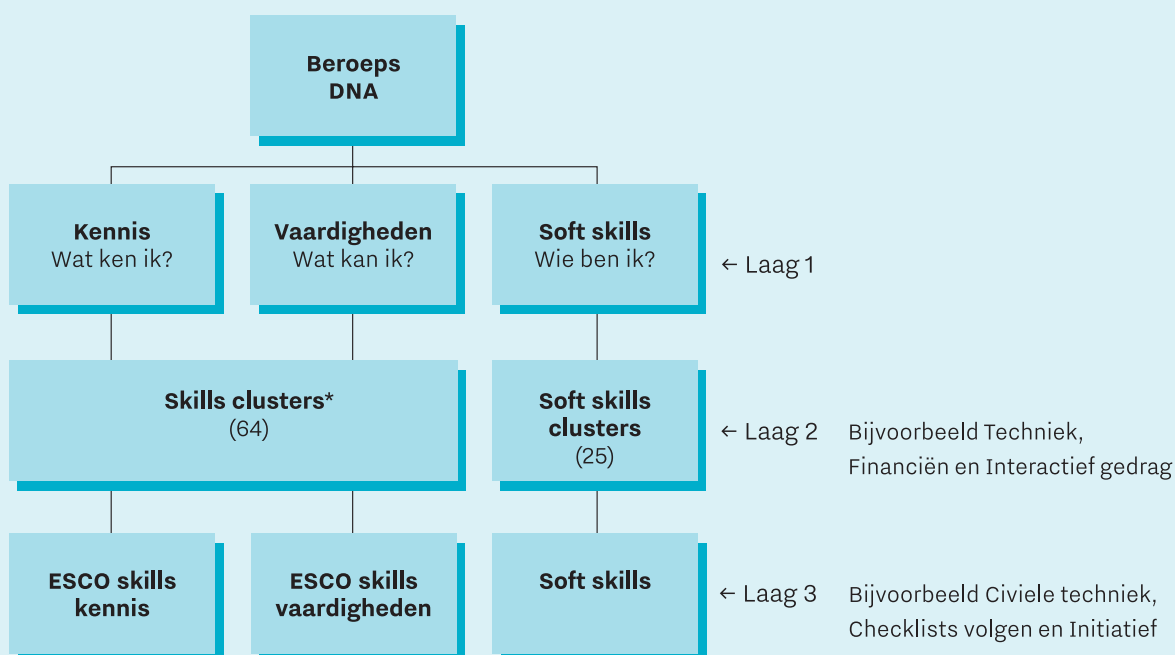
Beroeps DNA

Kennis
Wat ken ik?

Vaardigheden
Wat kan ik?

Soft skills
Wie ben ik?

← Laag 1

Skills clusters*
(64)

Soft skills clusters
(25)

← Laag 2

Bijvoorbeeld Techniek, Financiën en Interactief gedrag

ESCO skills kennis

ESCO skills vaardigheden

Soft skills

← Laag 3

Bijvoorbeeld Civiele techniek, Checklists volgen en Initiatief